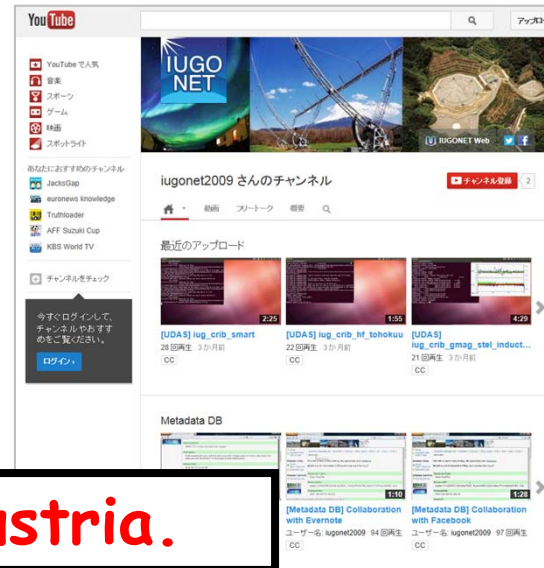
YouTube

アップロ

YouTube で人気
音楽
スポーツ
ゲーム
映画
スポットライト

あなたにおすすめのチャンネル
JacksGap
euronews knowledge
Truthloader
AFF Suzuki Cup
KBS World TV

チャンネルをチェック

今すぐログインして、チャンネルやおすすめをご覧ください。

ログイン ›

IUGO NET

IUGONET Web

iugonet2009 さんのチャンネル

チャンネル登録 2

動画 フリートーク 概要

最近のアップロード

2:25
[UDAS] iug_crib_smart
28 回再生 3 か月前
CC

1:55
[UDAS] iug_crib_hf_tohokuu
22 回再生 3 か月前
CC

4:29
[UDAS] iug_crib_gmag_stel_induct...
21 回再生 3 か月前
CC

Metadata DB

1:10
[Metadata DB] Collaboration with Evernote
ユーザー名: iugonet2009 94 回再生
CC

1:28
[Metadata DB] Collaboration with Facebook
ユーザー名: iugonet2009 ... 回再生
CC

ustria.